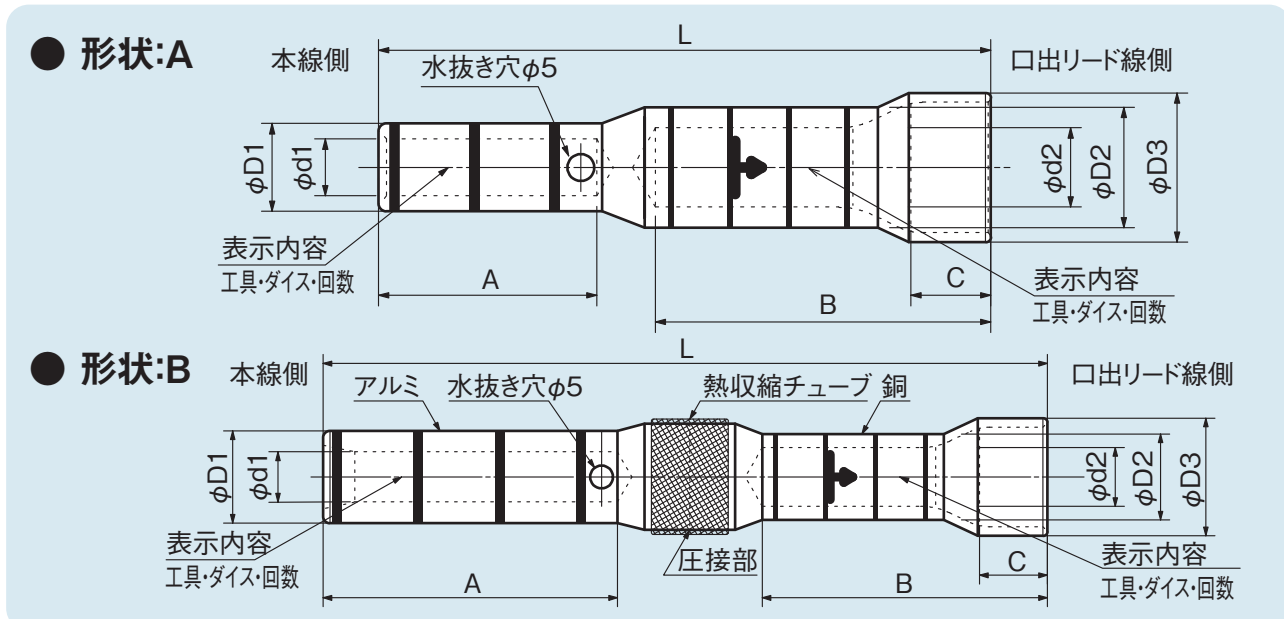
● 形状:A

本線側

L

口出リード線側

水抜き穴$\phi5$

$\phi D1$

$\phi d1$

$\phi d2$

$\phi D2$

$\phi D3$

表示内容
工具・ダイス・回数

A

C

表示内容
工具・ダイス・回数

B

● 形状:B

本線側

L

口出リード線側

アルミ

水抜き穴$\phi5$

熱収縮チューブ

銅

$\phi D1$

$\phi d1$

$\phi d2$

$\phi D2$

$\phi D3$

表示内容
工具・ダイス・回数

圧接部

A

C

表示内容
工具・ダイス・回数

B